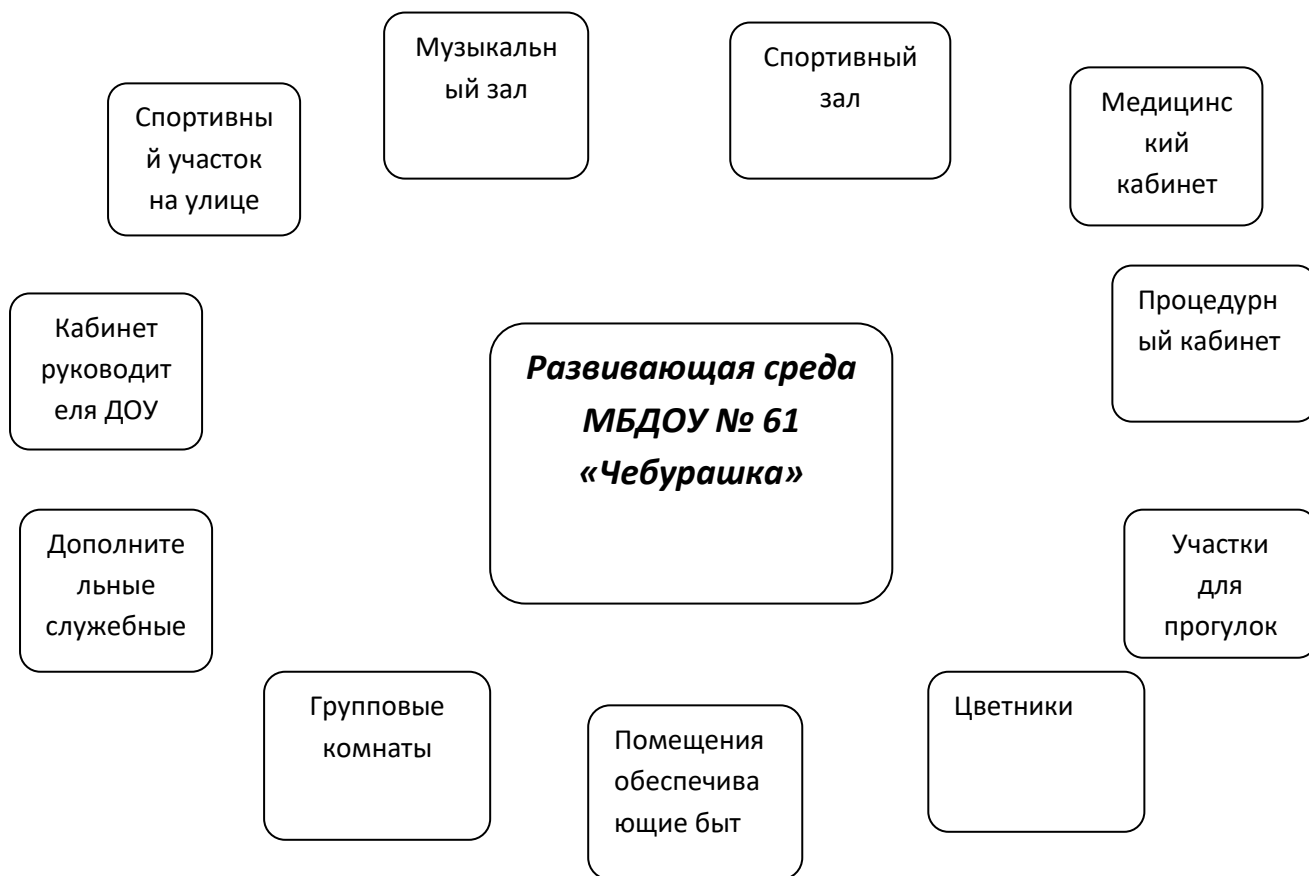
Музыкальный зал

Спортивный зал

Спортивный участок на улице

Медицинский кабинет

Кабинет руководителя ДОУ

*Развивающая среда МБДОУ № 61 «Чебурашка»*

Процедурный кабинет

Дополнительные служебные

Участки для прогулок

Групповые комнаты

Помещения обеспечивающие быт

Цветники